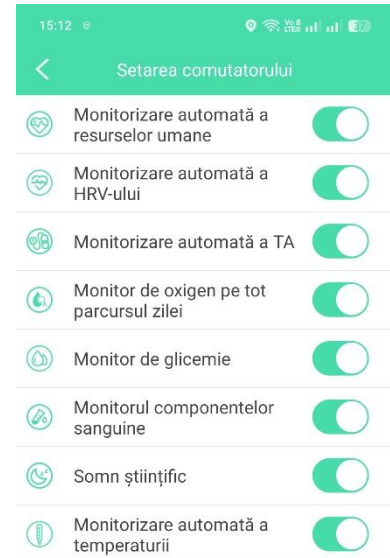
15:12

Vo8 LTE

37

Setarea comutatorului

Monitorizare automată a resurselor umane

Monitorizare automată a HRV-ului

Monitorizare automată a TA

Monitor de oxigen pe tot parcursul zilei

Monitor de glicemie

Monitorul componentelor sanguine

Somn științific

Monitorizare automată a temperaturii